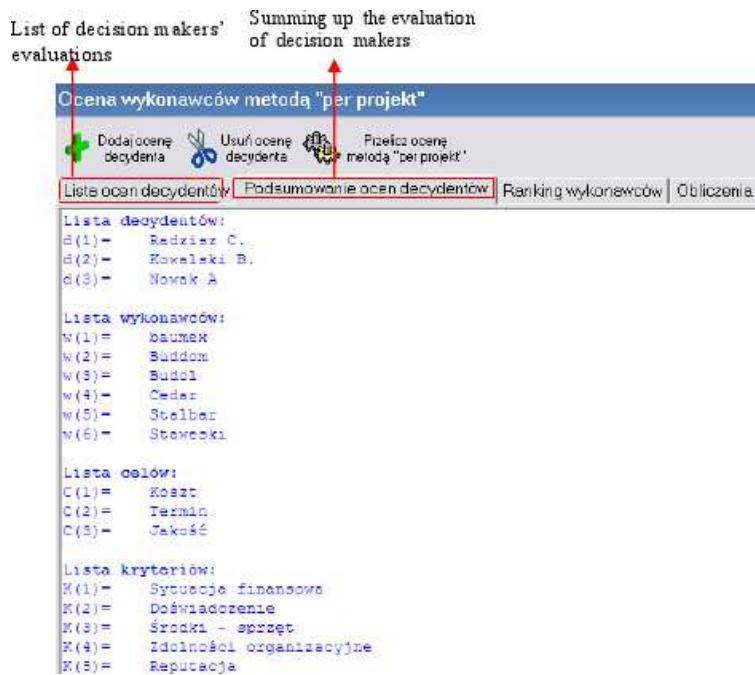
List of decision makers' evaluations

Summing up the evaluation of decision makers

Ocena wykonawców metodą "per projekt"

Dodaj ocenę decydenta

Usuń ocenę decydenta

Przelicz ocenę metodą "per projekt"

Lista ocen decydentów | Podsumowanie ocen decydentów | Ranking wykonawców | Obliczenia

Lista decydentów:
d(1)= Redzisz C.
d(2)= Kowalski B.
d(3)= Nowak A

Lista wykonawców:
w(1)= baumex
w(2)= Buddom
w(3)= Budol
w(4)= Cedar
w(5)= Stalbar
w(6)= Staweski

Lista celów:
C(1)= Koszt
C(2)= Termin
C(3)= Jakość

Lista kryteriów:
K(1)= Sytuacja finansowa
K(2)= Doświadczenie
K(3)= Środki - sprzęt
K(4)= Zdolności organizacyjne
K(5)= Reputacja